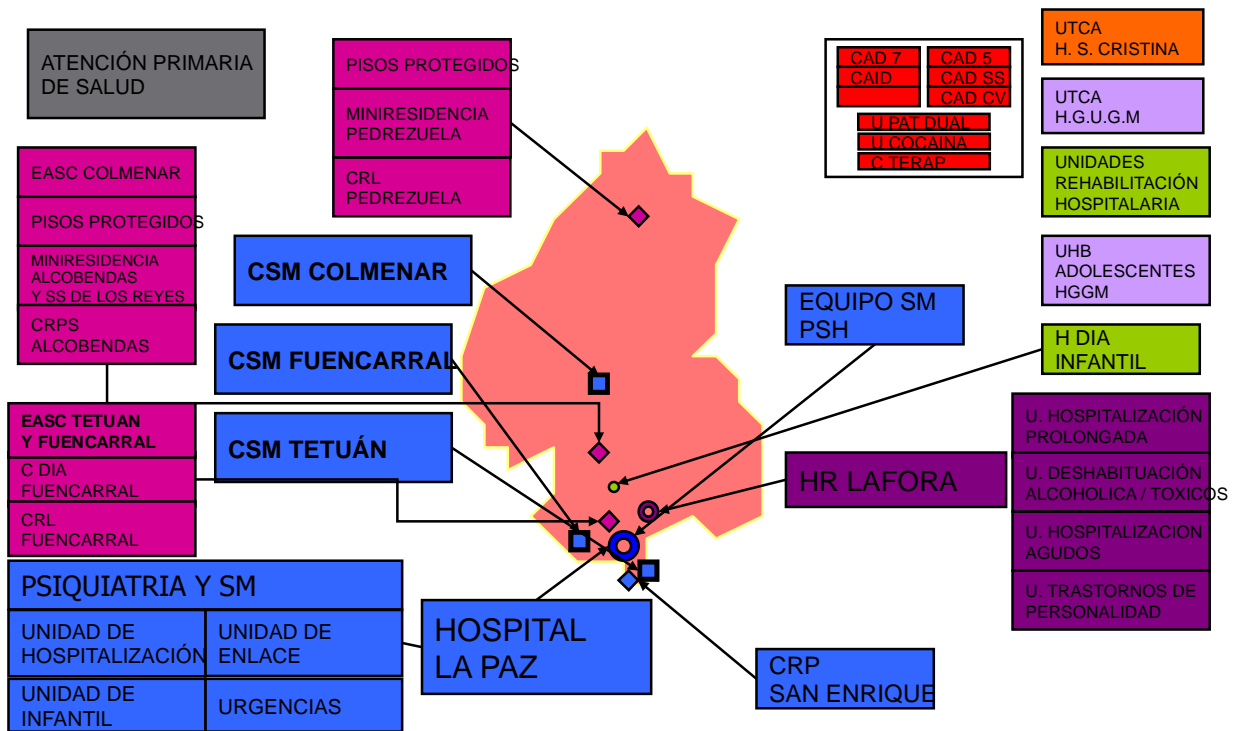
ATENCIÓN PRIMARIA DE SALUD

PISOS PROTEGIDOS

MINIRESIDENCIA PEDREZUELA

CRL PEDREZUELA

CAD 7

CAID

CAD 5

CAD SS

CAD CV

U PAT DUAL

U COCAINA

C TERAP

UTCA H. S. CRISTINA

UTCA H.G.U.G.M

UNIDADES REHABILITACIÓN HOSPITALARIA

UHB ADOLESCENTES HGGM

H DIA INFANTIL

EASC COLMENAR

PISOS PROTEGIDOS

MINIRESIDENCIA ALCOBENDAS Y SS DE LOS REYES

CRPS ALCOBENDAS

CSM COLMENAR

CSM FUENCARRAL

EQUIPO SM PSH

EASC TETUAN Y FUENCARRAL

C DIA FUENCARRAL

CRL FUENCARRAL

CSM TETUÁN

HR LAFORA

U. HOSPITALIZACIÓN PROLONGADA

U. DESHABITUACIÓN ALCOHOLICA / TOXICOS

U. HOSPITALIZACION AGUDOS

U. TRASTORNOS DE PERSONALIDAD

PSIQUIATRIA Y SM

| UNIDAD DE HOSPITALIZACIÓN | UNIDAD DE ENLACE |
|---|---|
| UNIDAD DE INFANTIL | URGENCIAS |

HOSPITAL LA PAZ

CRP SAN ENRIQUE